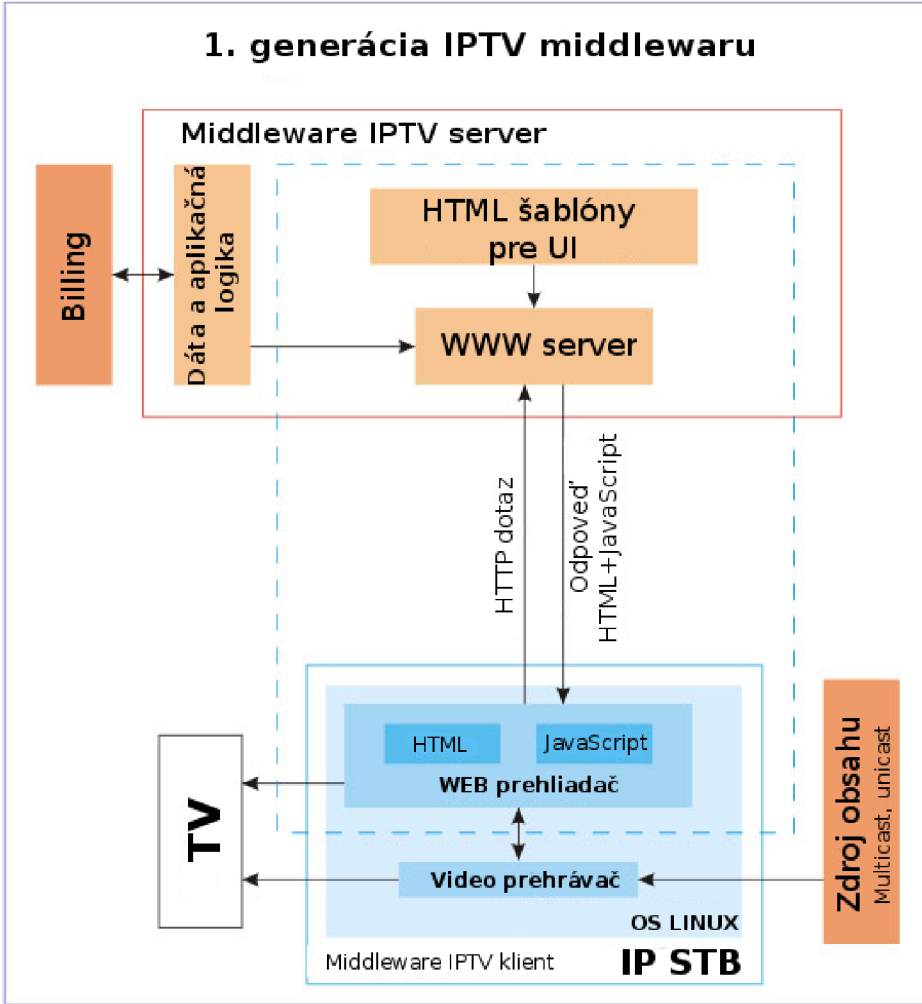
1. generácia IPTV middlewaru

Middleware IPTV server

Billing

Dáta a aplikačná logika

HTML šablóny pre UI

WWW server

HTTP dotaz

Odpoveď HTML+JavaScript

HTML

JavaScript

WEB prehliadač

TV

Video prehrávač

OS LINUX

Middleware IPTV klient

IP STB

Zdroj obsahu
Multicast, unicast